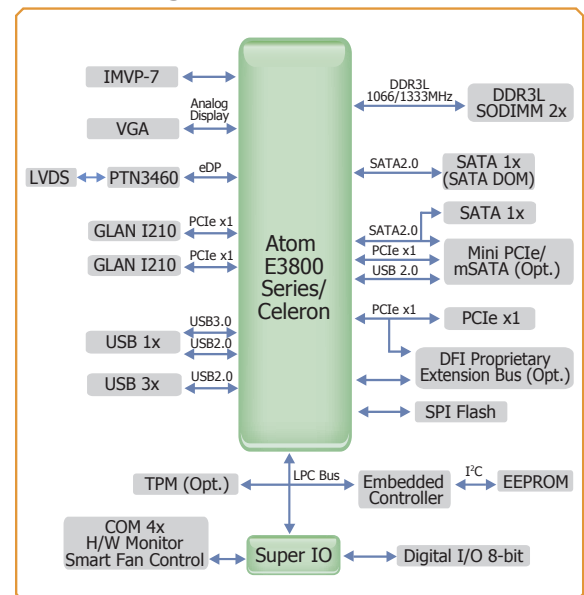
IMVP-7

Analog Display

VGA

LVDS

PTN3460

eDP

GLAN I210

PCIe x1

GLAN I210

PCIe x1

Atom E3800 Series/ Celeron

USB 1x

USB3.0

USB2.0

USB 3x

USB2.0

DDR3L 1066/1333MHz

DDR3L SODIMM 2x

SATA2.0

SATA 1x (SATA DOM)

SATA2.0

SATA 1x

PCIe x1

USB 2.0

Mini PCIe/ mSATA (Opt.)

PCIe x1

PCIe x1

DFI Proprietary Extension Bus (Opt.)

SPI Flash

TPM (Opt.)

LPC Bus

Embedded Controller

$I^2C$

EEPROM

COM 4x H/W Monitor Smart Fan Control

Super IO

Digital I/O 8-bit